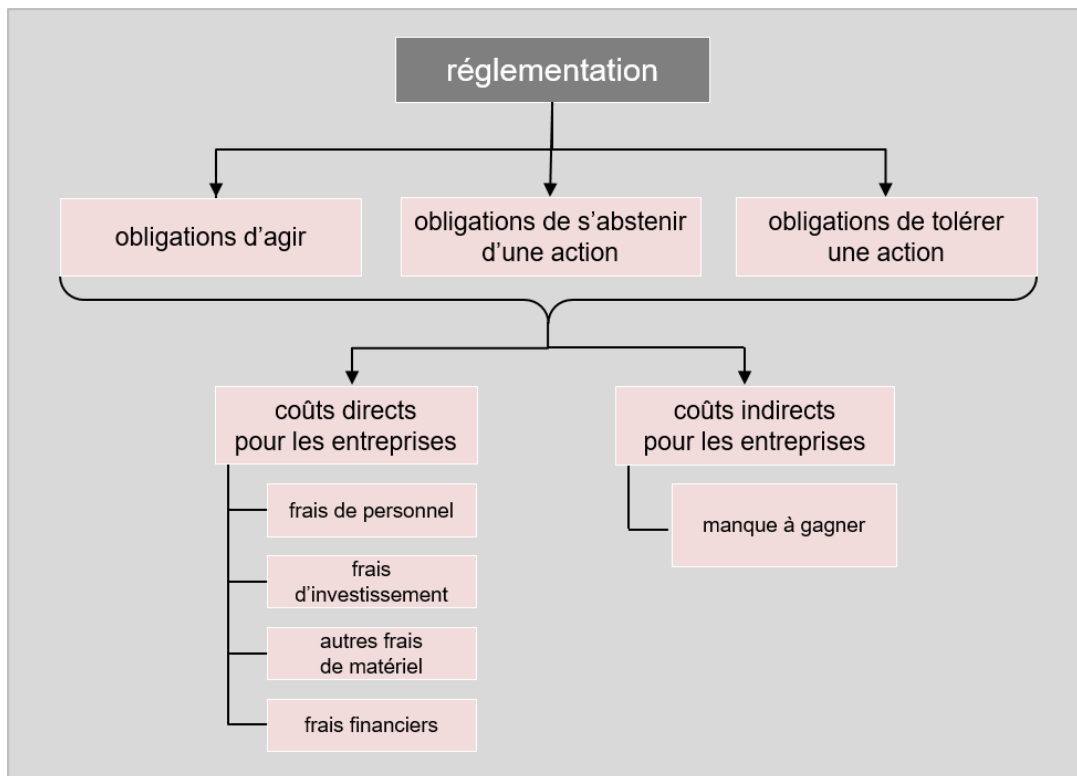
réglementation

obligations d’agir

obligations de s’abstenir d’une action

obligations de tolérer une action

coûts directs pour les entreprises

frais de personnel

frais d’investissement

autres frais de matériel

frais financiers

coûts indirects pour les entreprises

manque à gagner